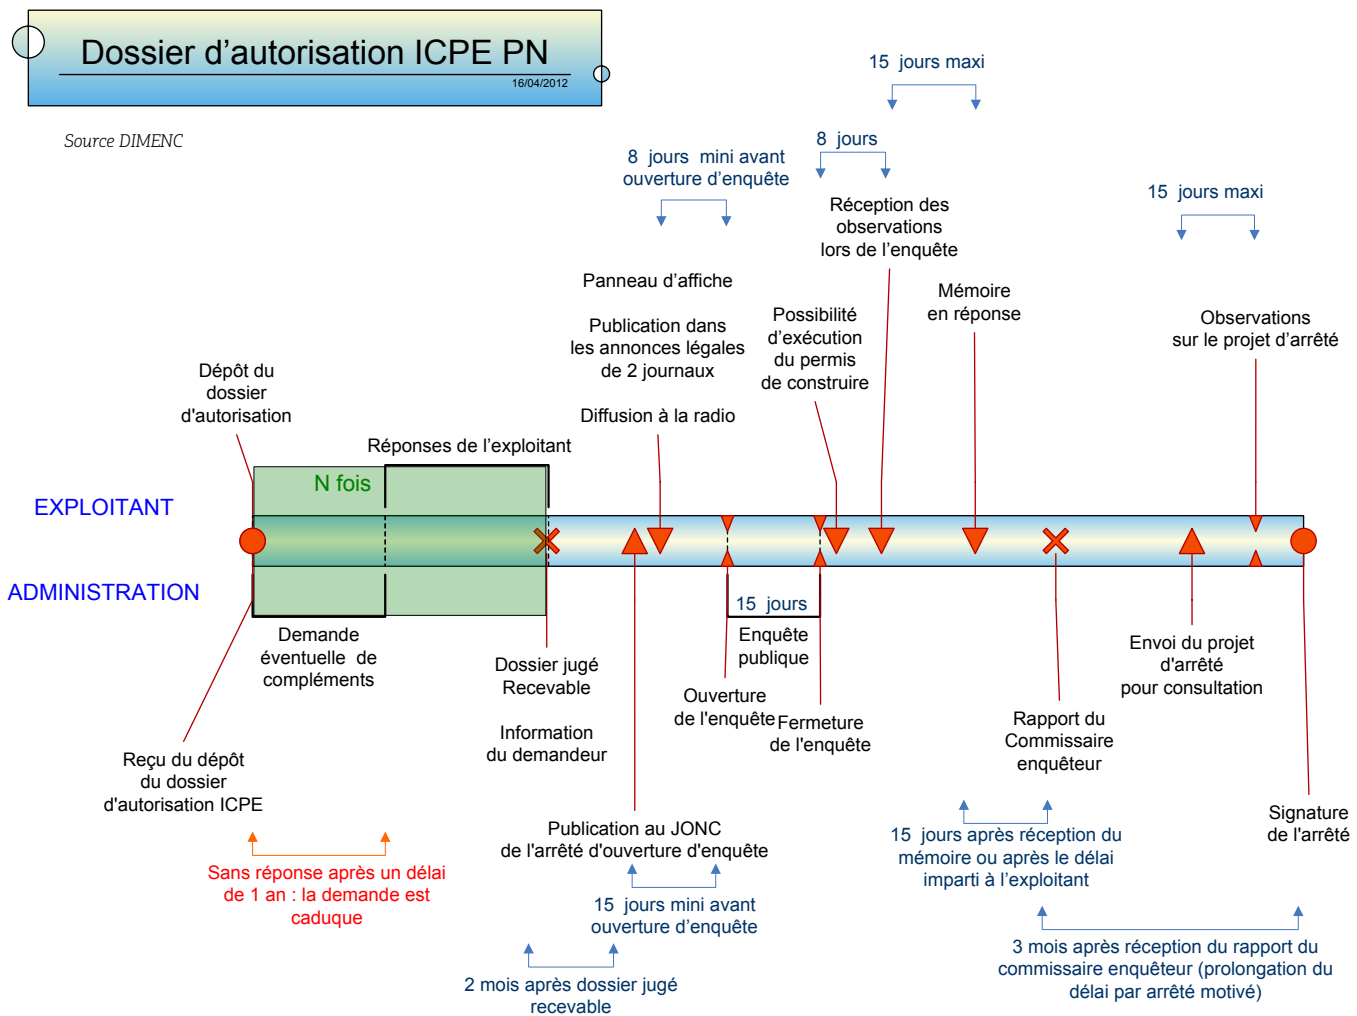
Dossier d'autorisation ICPE PN
16/04/2012

Source DIMENC

15 jours maxi

8 jours

8 jours mini avant ouverture d'enquête

Réception des observations lors de l'enquête

15 jours maxi

Panneau d'affiche

Publication dans les annonces légales de 2 journaux

Diffusion à la radio

Possibilité d'exécution du permis de construire

Mémoire en réponse

Observations sur le projet d'arrêté

Dépôt du dossier d'autorisation

Réponses de l'exploitant

N fois

EXPLOITANT

ADMINISTRATION

15 jours

Demande éventuelle de compléments

Dossier jugé Recevable

Information du demandeur

Enquête publique

Ouverture de l'enquête

Fermeture de l'enquête

Rapport du Commissaire enquêteur

Envoi du projet d'arrêté pour consultation

Reçu du dépôt du dossier d'autorisation ICPE

Sans réponse après un délai de 1 an : la demande est caduque

Publication au JONC de l'arrêté d'ouverture d'enquête

15 jours mini avant ouverture d'enquête

2 mois après dossier jugé recevable

15 jours après réception du mémoire ou après le délai imparti à l'exploitant

Signature de l'arrêté

3 mois après réception du rapport du commissaire enquêteur (prolongation du délai par arrêté motivé)